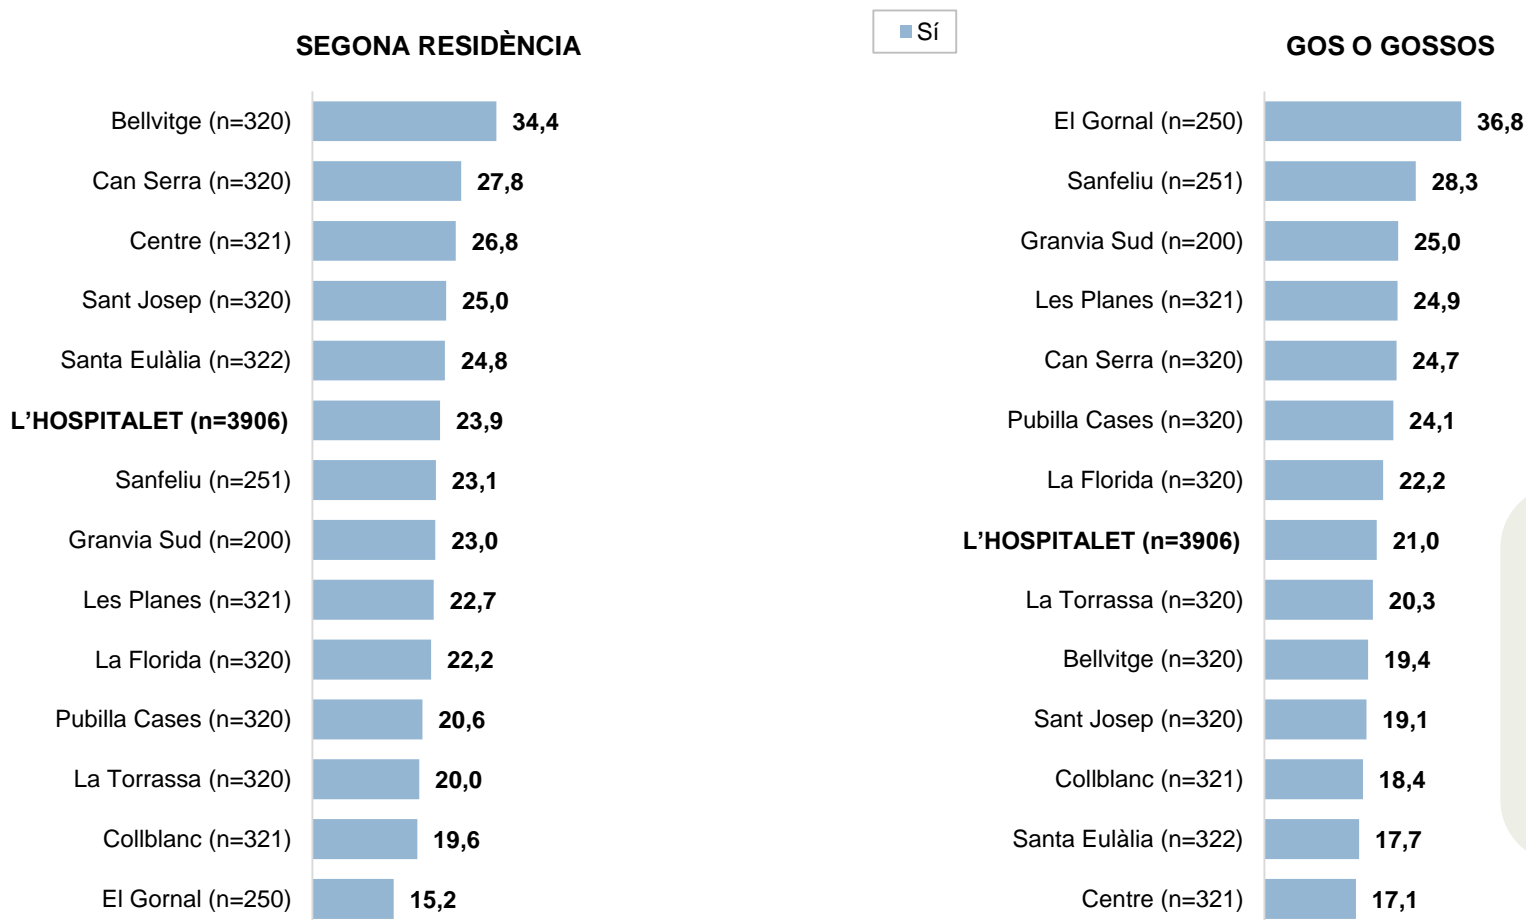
Sí

SEGONA RESIDÈNCIA

Bellvitge (n=320) 34,4
Can Serra (n=320) 27,8
Centre (n=321) 26,8
Sant Josep (n=320) 25,0
Santa Eulàlia (n=322) 24,8
L'HOSPITALET (n=3906) 23,9
Sanfeliu (n=251) 23,1
Granvia Sud (n=200) 23,0
Les Planes (n=321) 22,7
La Florida (n=320) 22,2
Pubilla Cases (n=320) 20,6
La Torrassa (n=320) 20,0
Collblanc (n=321) 19,6
El Gornal (n=250) 15,2

GOS O GOSSOS

El Gornal (n=250) 36,8
Sanfeliu (n=251) 28,3
Granvia Sud (n=200) 25,0
Les Planes (n=321) 24,9
Can Serra (n=320) 24,7
Pubilla Cases (n=320) 24,1
La Florida (n=320) 22,2
L'HOSPITALET (n=3906) 21,0
La Torrassa (n=320) 20,3
Bellvitge (n=320) 19,4
Sant Josep (n=320) 19,1
Collblanc (n=321) 18,4
Santa Eulàlia (n=322) 17,7
Centre (n=321) 17,1